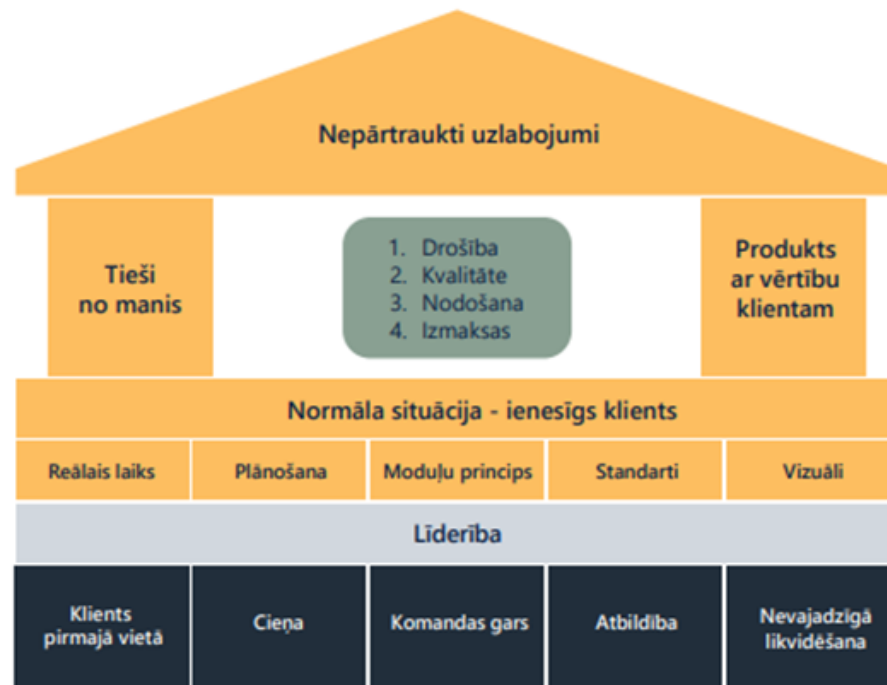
Nepārtraukti uzlabojumi

Tieši no manis

1. Drošība
2. Kvalitāte
3. Nodošana
4. Izmaksas

Produkts ar vērtību klientam

Normāla situācija - ienesīgs klients

| Reālais laiks | Plānošana | Moduļu princips | Standarti | Vizuāli |
|---|---|---|---|---|

Līderība

| Klients pirmajā vietā | Cieņa | Komandas gars | Atbildība | Nevajadzīgā likvidēšana |
|---|---|---|---|---|